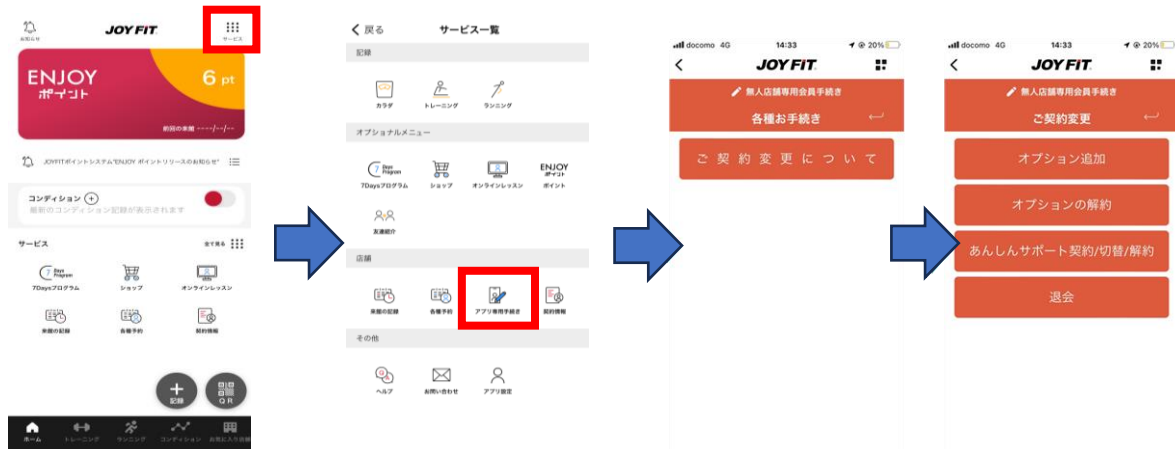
お知らせ
JOYFIT
サービス
ENJOY
ポイント
6 pt
前回の来館 ----/--/--
JOYFITポイントシステム"ENJOY ポイント"リリースのお知らせ
コンディション
最新のコンディション記録が表示されます
サービス
全て見る
7Daysプログラム
ショップ
オンラインレッスン
来館の記録
各種予約
契約情報
記録
QR
ホーム
トレーニング
ランニング
コンディション
お気に入り施設

戻る
サービス一覧
記録
カラダ
トレーニング
ランニング
オプショナルメニュー
7Daysプログラム
ショップ
オンラインレッスン
ENJOY ポイント
ポイント
友達紹介
店舗
来館の記録
各種予約
アプリ専用手続き
契約情報
その他
ヘルプ
お問い合わせ
アプリ設定

docomo 4G
14:33
20%
JOYFIT
無人店舗専用会員手続き
各種お手続き
ご契約変更について

docomo 4G
14:33
20%
JOYFIT
無人店舗専用会員手続き
ご契約変更
オプション追加
オプションの解約
あんしんサポート契約/切替/解約
退会